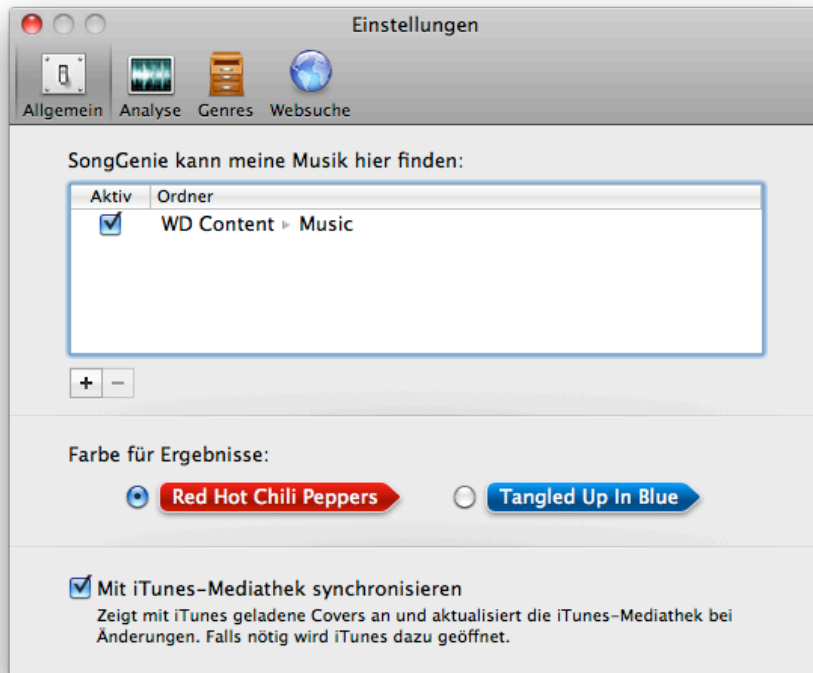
Einstellungen

Allgemein Analyse Genres Websuche

SongGenie kann meine Musik hier finden:

| Aktiv | Ordner |
|---|---|
| ☑ | WD Content ▸ Music |

+ −

Farbe für Ergebnisse:

Red Hot Chili Peppers

Tangled Up In Blue

Mit iTunes-Mediathek synchronisieren

Zeigt mit iTunes geladene Covers an und aktualisiert die iTunes-Mediathek bei Änderungen. Falls nötig wird iTunes dazu geöffnet.